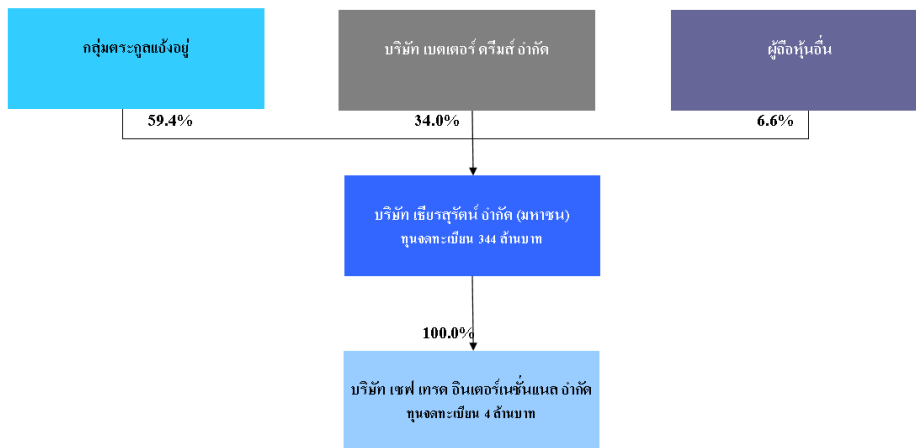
กลุ่มตระกูลแจ้งอยู่

บริษัท เบตเตอร์ ดรีมส์ จำกัด

ผู้ถือหุ้นอื่น

59.4%

34.0%

6.6%

บริษัท เชียรสุรัตน์ จำกัด (มหาชน)
ทุนจดทะเบียน 344 ล้านบาท

100.0%

บริษัท เซฟ เทรด อินเตอร์เนชั่นแนล จำกัด
ทุนจดทะเบียน 4 ล้านบาท